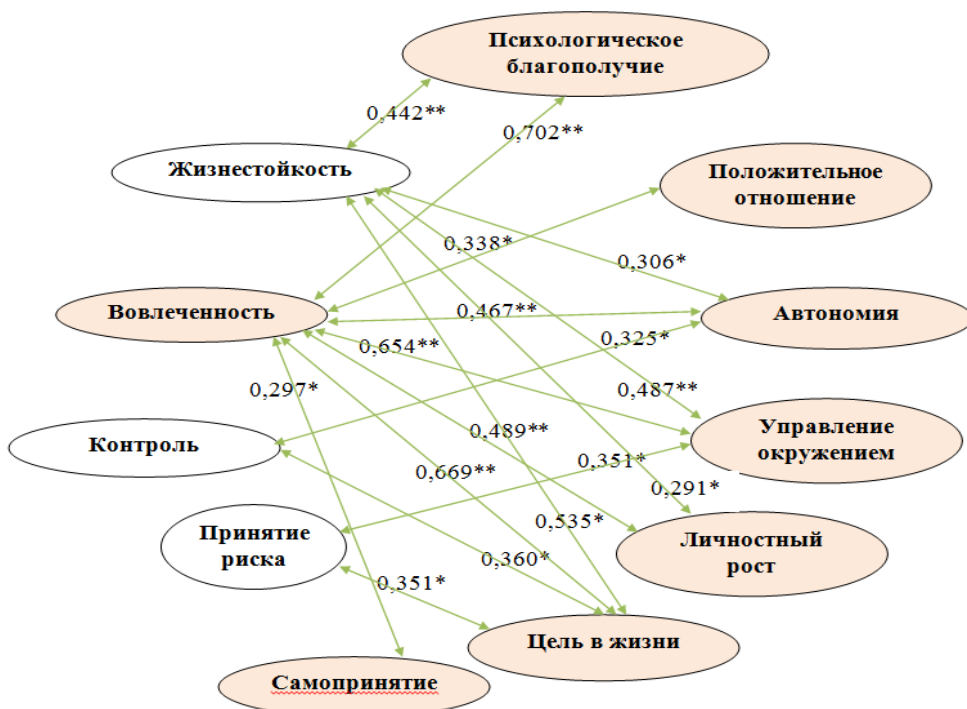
Психологическое благополучие

0,442**

0,702**

Жизнестойкость

Положительное отношение

0,338*

0,306*

Вовлеченность

0,467**

Автономия

0,325*

0,654**

0,297*

0,487**

Контроль

0,489**

Управление окружением

0,351*

0,669**

0,291*

Принятие риска

0,535*

Личностный рост

0,360*

0,351*

Цель в жизни

Самопринятие